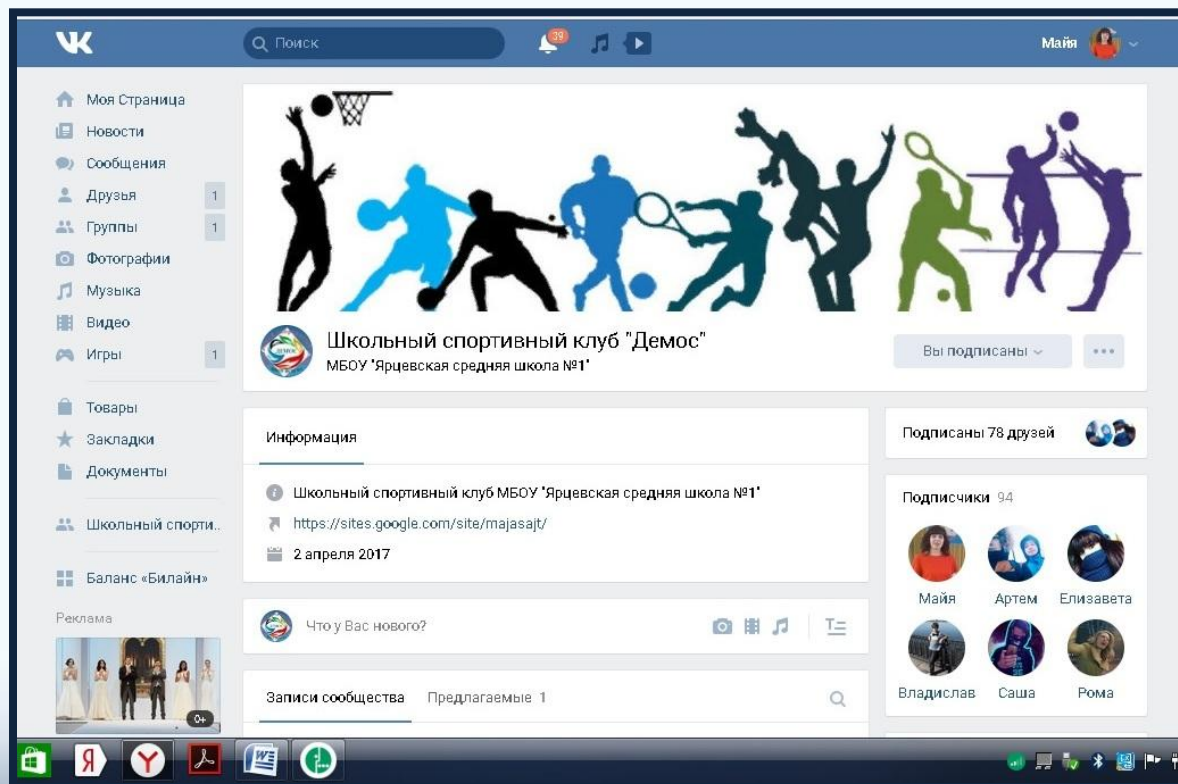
VK

Поиск

39

Майя

Моя Страница
Новости
Сообщения
Друзья 1
Группы 1
Фотографии
Музыка
Видео
Игры 1

Товары
Закладки
Документы

Школьный спорти..

Баланс «Билайн»

Реклама

0+

Школьный спортивный клуб "Демос"
МБОУ 'Ярцевская средняя школа №1'

Вы подписаны

Информация

Школьный спортивный клуб МБОУ 'Ярцевская средняя школа №1'
https://sites.google.com/site/majasajt/
2 апреля 2017

Что у Вас нового?

Записи сообщества Предлагаемые 1

Подписаны 78 друзей

Подписчики 94

Майя Артем Елизавета
Владислав Саша Рома

Я